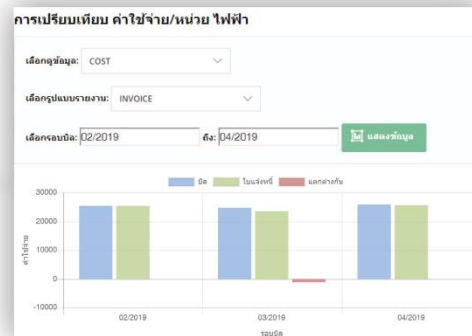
การเปรียบเทียบ ค่าใช้จ่าย/หน่วย ไฟฟ้า

เลือกชุดข้อมูล: COST

เลือกรูปแบบรายงาน: INVOICE

เลือกรอบบิล: 02/2019 ถึง: 04/2019

แสดงข้อมูล

บิล ใบแจ้งหนี้ แตกต่างกัน

30000
20000
10000
0
-10000

ค่าใช้จ่าย

02/2019 03/2019 04/2019

รอบบิล